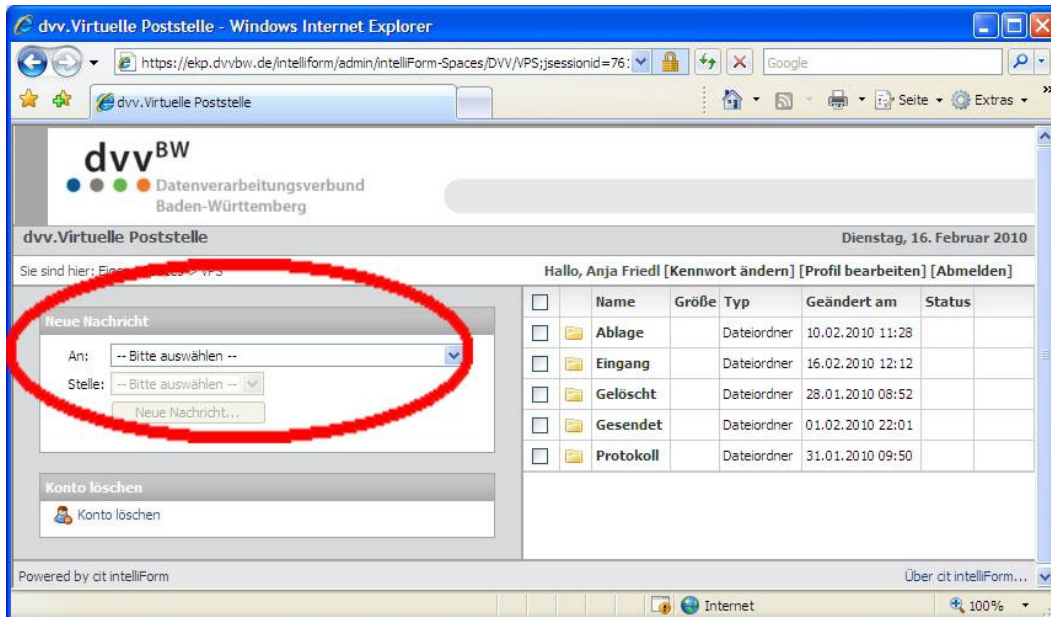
dvv.Virtuelle Poststelle - Windows Internet Explorer

https://ekp.dvvbw.de/intelliform/admin/intelliForm-Spaces/DVV/VPS;jsessionid=76:

Google

dvv.Virtuelle Poststelle

Seite ▾ Extras ▾

dvv$^{BW}$
Datenverarbeitungsverbund
Baden-Württemberg

dvv.Virtuelle Poststelle

Dienstag, 16. Februar 2010

Sie sind hier: Eig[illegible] > VPS

Hallo, Anja Friedl [Kennwort ändern] [Profil bearbeiten] [Abmelden]

Neue Nachricht

An: -- Bitte auswählen --

Stelle: -- Bitte auswählen --

Neue Nachricht...

Konto löschen

Konto löschen

| | | Name | Größe | Typ | Geändert am | Status |
|---|---|---|---|---|---|---|
| | | Ablage | | Dateiordner | 10.02.2010 11:28 | |
| | | Eingang | | Dateiordner | 16.02.2010 12:12 | |
| | | Gelöscht | | Dateiordner | 28.01.2010 08:52 | |
| | | Gesendet | | Dateiordner | 01.02.2010 22:01 | |
| | | Protokoll | | Dateiordner | 31.01.2010 09:50 | |

Powered by cit intelliForm

Über cit intelliForm...

Internet

100%